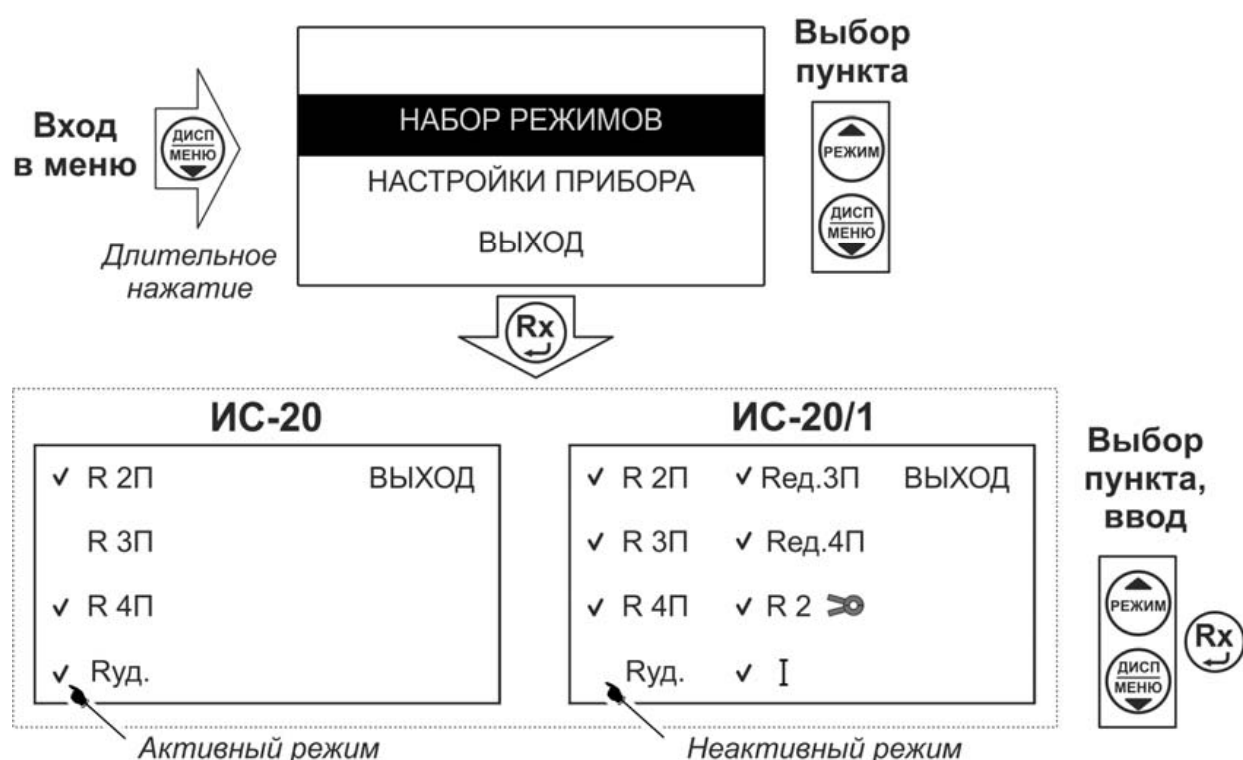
Вход в меню

ДИСП
МЕНЮ

Длительное нажатие

НАБОР РЕЖИМОВ

НАСТРОЙКИ ПРИБОРА

ВЫХОД

Выбор пункта

РЕЖИМ

ДИСП
МЕНЮ

Rx

ИС-20

✓ R 2П ВЫХОД

R 3П

✓ R 4П

✓ Rуд.

ИС-20/1

✓ R 2П ✓ Rед.3П ВЫХОД

✓ R 3П ✓ Rед.4П

✓ R 4П ✓ R 2

Rуд. ✓ I

Выбор пункта, ввод

РЕЖИМ

ДИСП
МЕНЮ

Rx

Активный режим

Неактивный режим